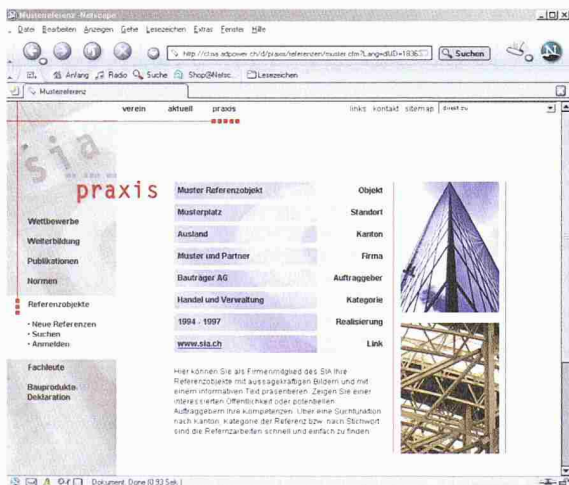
Musterreferenz - Netscape

Datei Bearbeiten Anzeigen Gehe Lesezeichen Extras Fenster Hilfe

http://cl.sia.adpower.ch/d/praxis/referenzen/muster.cfm?Lang=d&ID=18365

Suchen

Anfang Radio Suche Shop@Netsc... Lesezeichen

Musterreferenz

verein aktuell praxis

links kontakt sitemap direkt zu

sia

praxis

Wettbewerbe

Weiterbildung

Publikationen

Normen

Referenzobjekte

• Neue Referenzen
• Suchen
• Anmelden

Fachleute

Bauprodukte-Deklaration

| | |
|---|---|
| Muster Referenzobjekt | Objekt |
| Musterplatz | Standort |
| Ausland | Kanton |
| Muster und Partner | Firma |
| Bauträger AG | Auftraggeber |
| Handel und Verwaltung | Kategorie |
| 1994 - 1997 | Realisierung |
| www.sia.ch | Link |

Hier können Sie als Firmenmitglied des SIA Ihre Referenzobjekte mit aussagekräftigen Bildern und mit einem informativen Text präsentieren. Zeigen Sie einer interessierten Öffentlichkeit oder potentiellen Auftraggebern Ihre Kompetenzen. Über eine Suchfunktion nach Kanton, Kategorie der Referenz bzw. nach Stichwort sind die Referenzarbeiten schnell und einfach zu finden.

Document: Done (0.93 Sek.)